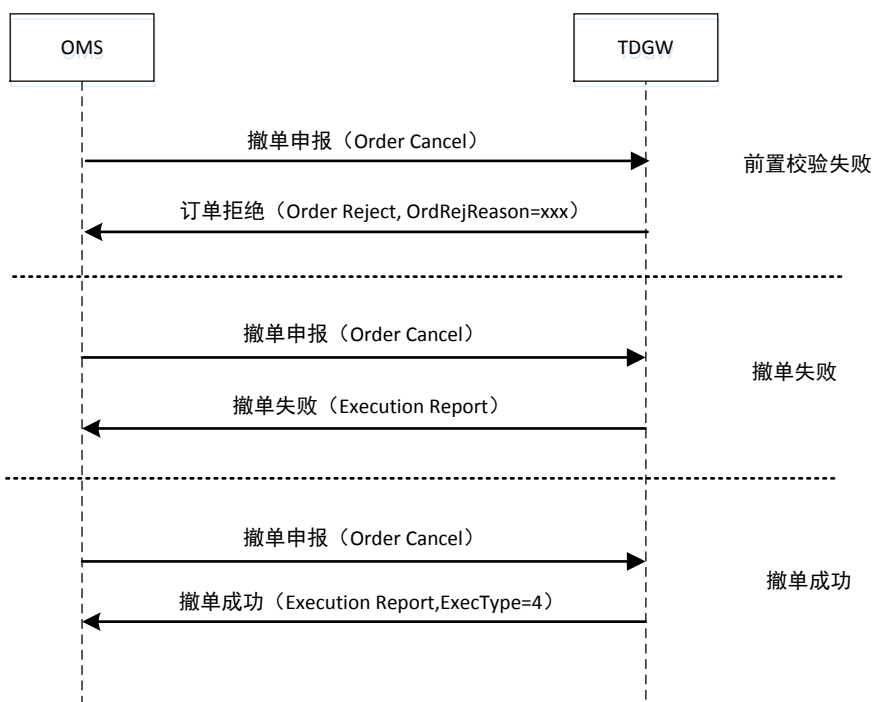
OMS

TDGW

撤单申报（Order Cancel）

前置校验失败

订单拒绝（Order Reject, OrdRejReason=xxx）

撤单申报（Order Cancel）

撤单失败

撤单失败（Execution Report）

撤单申报（Order Cancel）

撤单成功

撤单成功（Execution Report,ExecType=4）